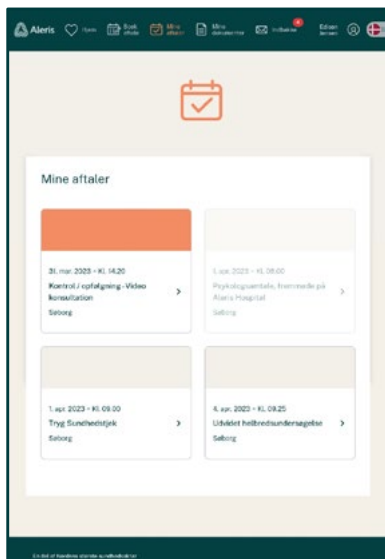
Aleris Hjem Book aftale Mine aftaler Mine dokumenter Indbakke 4 Edvin Jensen

Mine aftaler

31. mar. 2023 - Kl. 14.20
Kontrol / opfølgning - Video konsultation
Søborg

1. apr. 2023 - Kl. 08.00
Psykologsamtale, fremmøde på Aleris Hospital
Søborg

1. apr. 2023 - Kl. 09.00
Tryg Sundhedstjek
Søborg

4. apr. 2023 - Kl. 09.25
Udvidet helbredsundersøgelse
Søborg

En del af Nordens største sundhedsaktør